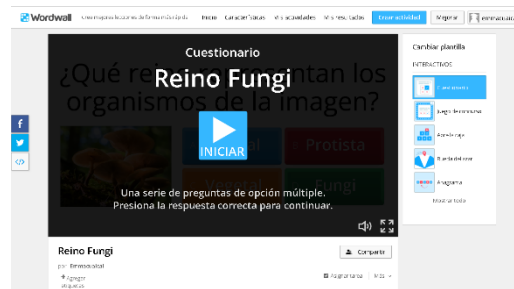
Wordwall Crea mejores lecciones de forma más rápida Inicio Características Mis actividades Mis resultados Crear actividad Mejorar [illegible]

Cuestionario
Reino Fungi
¿Qué reino representan los organismos de la imagen?
INICIAR
Protista
Fungi
Una serie de preguntas de opción múltiple. Presiona la respuesta correcta para continuar.

Cambiar plantilla
INTERACTIVOS
Cuestionario
Juego de concurso
Agrupar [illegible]
Rueda del azar
Anagrama
Mostrar todo

Reino Fungi
por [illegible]
Compartir
+ Agregar etiquetas
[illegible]